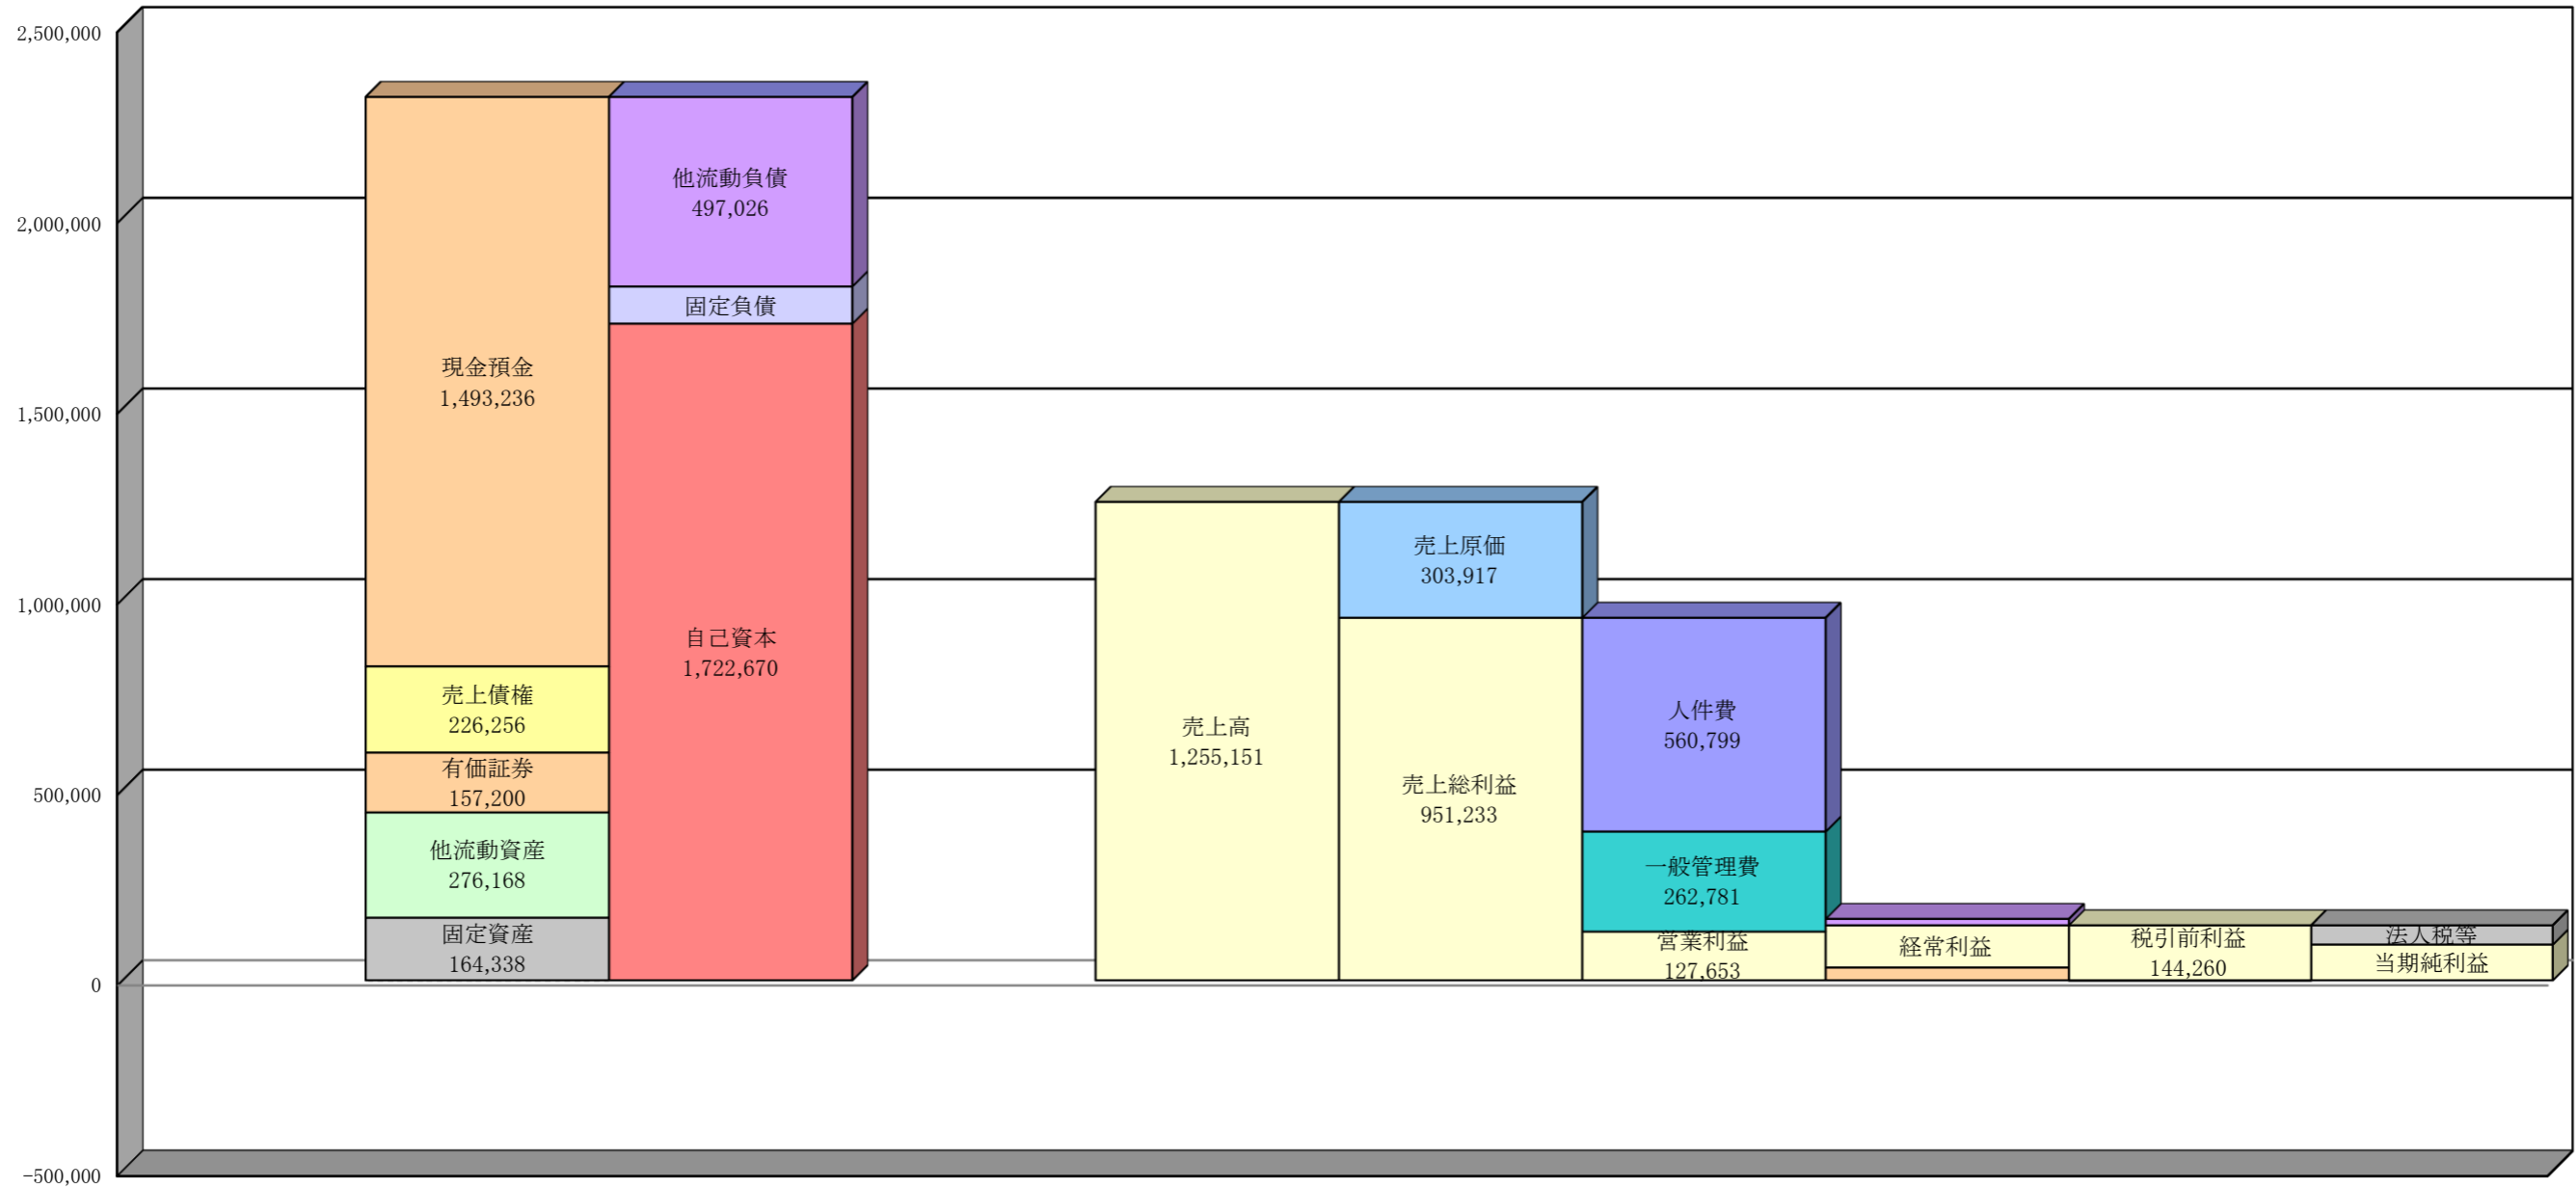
2,500,000
2,000,000
1,500,000
1,000,000
500,000
0
-500,000

現金預金
1,493,236

売上債権
226,256

有価証券
157,200

他流動資産
276,168

固定資産
164,338

他流動負債
497,026

固定負債

自己資本
1,722,670

売上高
1,255,151

売上原価
303,917

売上総利益
951,233

人件費
560,799

一般管理費
262,781

営業利益
127,653

経常利益

税引前利益
144,260

法人税等

当期純利益